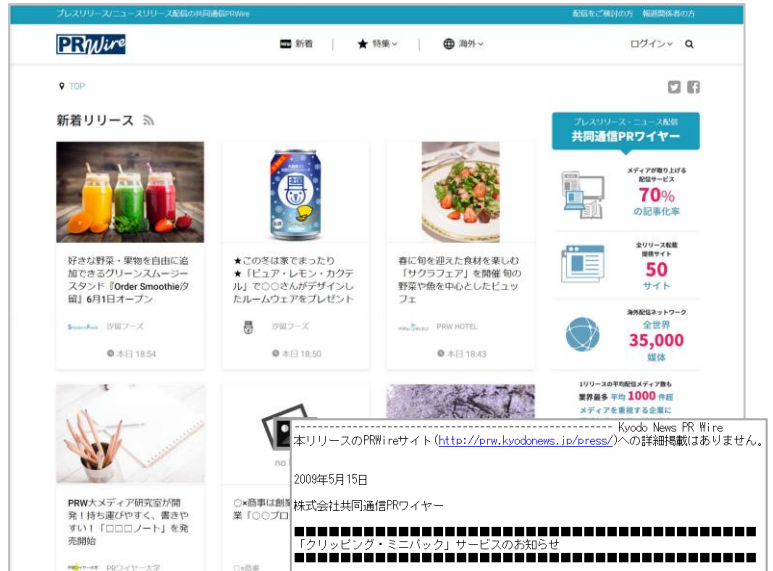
プレスリリース/ニュースリリース配信の共同通信PRWire

配信をご検討の方　報道関係者の方

PRWire

新着　特集　海外

ログイン

TOP

新着リリース

プレスリリース・ニュース配信
共同通信PRワイヤー

好きな野菜・果物を自由に追加できるグリーンスムージースタンド『Order Smoothie汐留』6月1日オープン

汐留フーズ

本日 18:54

★この冬は家でまったり★「ピュア・レモン・カクテル」で○○さんがデザインしたルームウェアをプレゼント

汐留フーズ

本日 18:50

春に旬を迎えた食材を楽しむ「サクラフェア」を開催 旬の野菜や魚を中心としたビュッフェ

PRW HOTEL

本日 18:43

メディアが取り上げる配信サービス
70%
の記事化率

全リリース転載提携サイト
50
サイト

海外配信ネットワーク
全世界
35,000
媒体

1リリースの平均配信メディア数も
業界最多 平均 1000 件超
メディアを重視する企業に

PRW大メディア研究室が開発！持ち運びやすく、書きやすい！「□□□ノート」を発売開始

PRワイヤー大学

○×商事は創業「○○プロ

○×商事

no

------------------------------------------------ Kyodo News PR Wire
本リリースのPRWireサイト(http://prw.kyodonews.jp/press/)への詳細掲載はありません。

2009年5月15日

株式会社共同通信PRワイヤー

■■■■■■■■■■■■■■■■■■■■■■■■■■■■■■■■■■■■
「クリッピング・ミニパック」サービスのお知らせ
■■■■■■■■■■■■■■■■■■■■■■■■■■■■■■■■■■■■